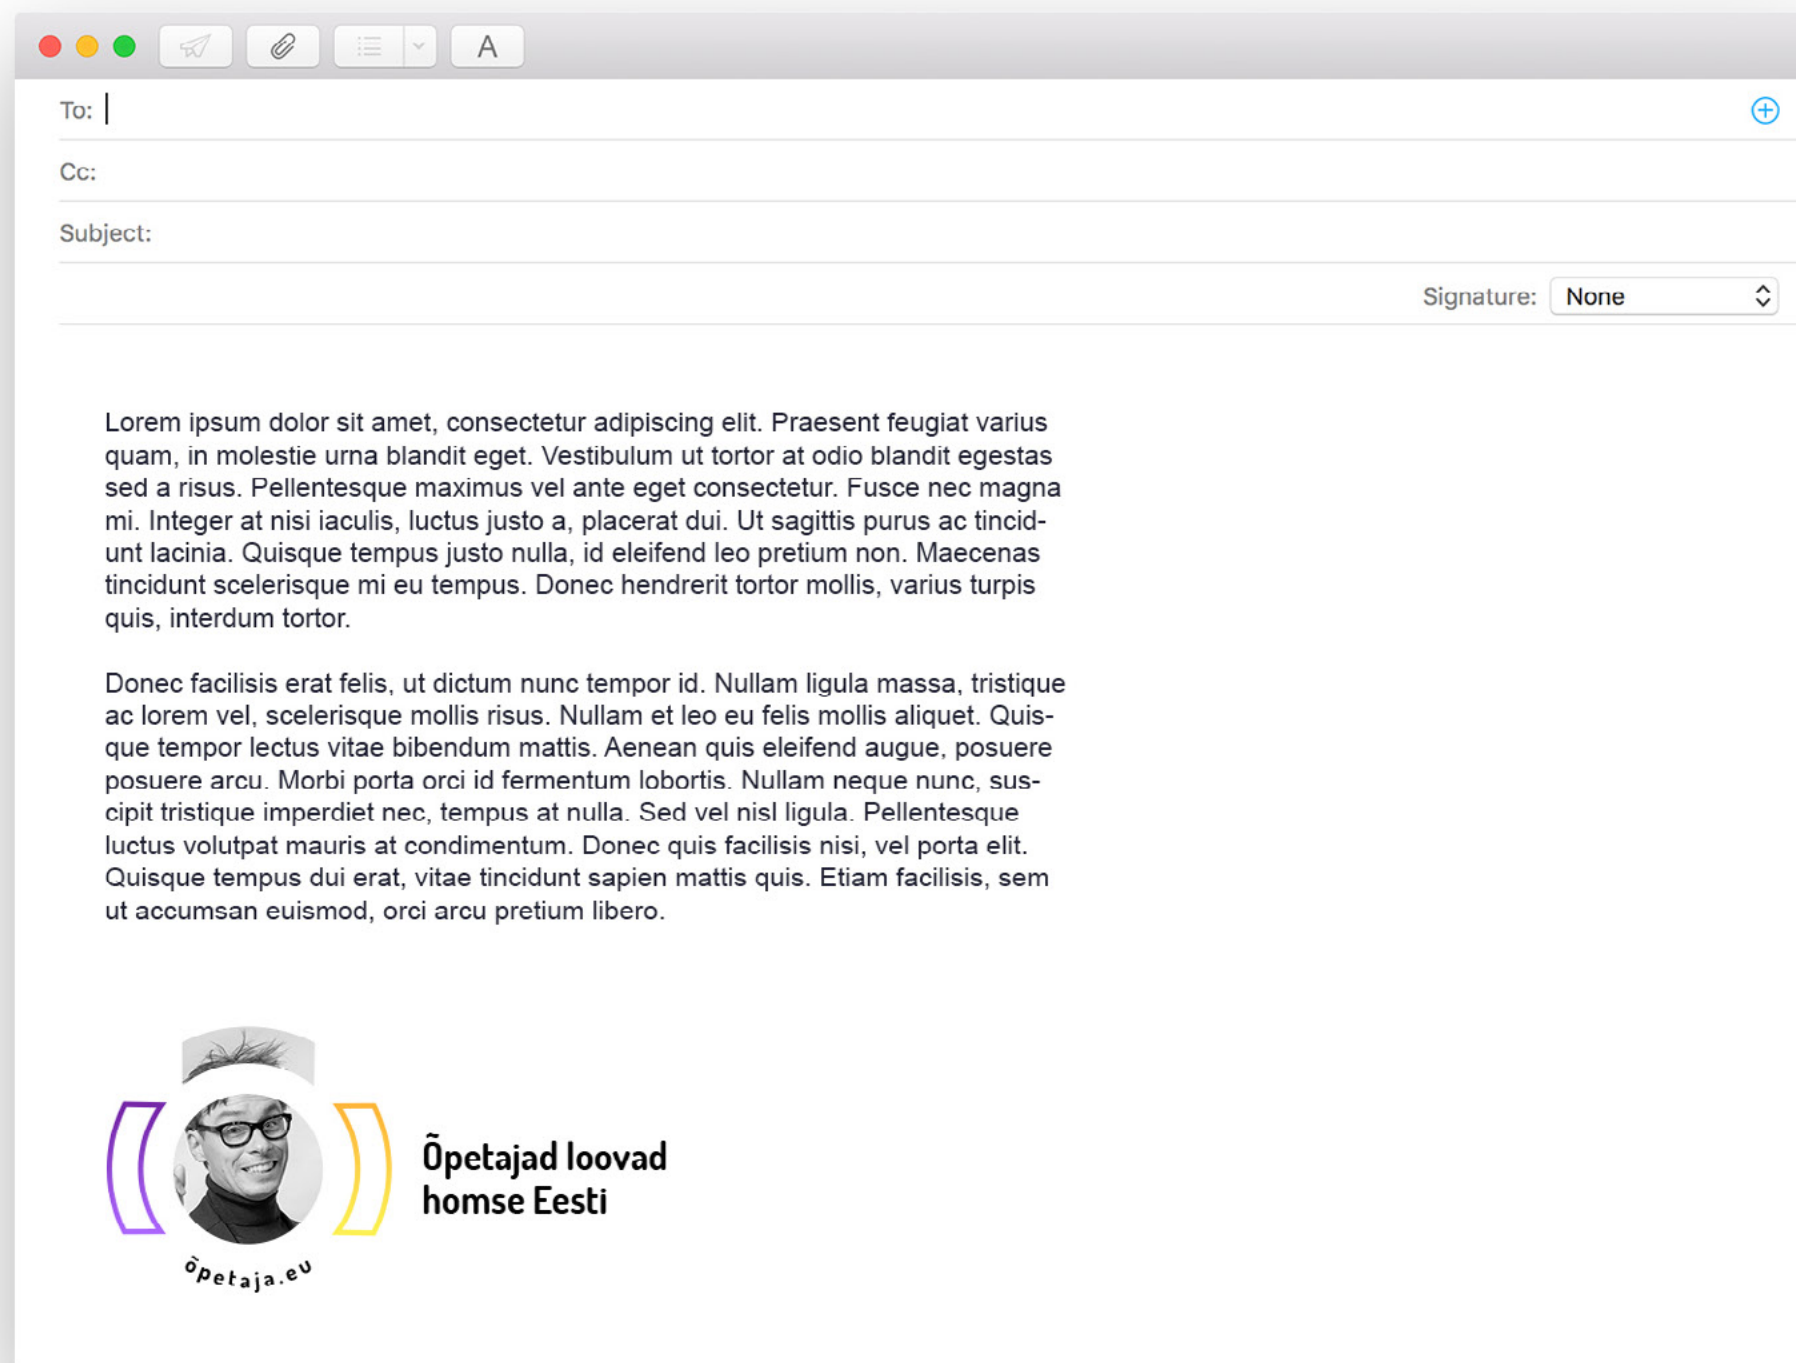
A

To:

Cc:

Subject:

Signature: None

Lorem ipsum dolor sit amet, consectetur adipiscing elit. Praesent feugiat varius quam, in molestie urna blandit eget. Vestibulum ut tortor at odio blandit egestas sed a risus. Pellentesque maximus vel ante eget consectetur. Fusce nec magna mi. Integer at nisi iaculis, luctus justo a, placerat dui. Ut sagittis purus ac tincidunt lacinia. Quisque tempus justo nulla, id eleifend leo pretium non. Maecenas tincidunt scelerisque mi eu tempus. Donec hendrerit tortor mollis, varius turpis quis, interdum tortor.

Donec facilisis erat felis, ut dictum nunc tempor id. Nullam ligula massa, tristique ac lorem vel, scelerisque mollis risus. Nullam et leo eu felis mollis aliquet. Quisque tempor lectus vitae bibendum mattis. Aenean quis eleifend augue, posuere posuere arcu. Morbi porta orci id fermentum lobortis. Nullam neque nunc, suscipit tristique imperdiet nec, tempus at nulla. Sed vel nisl ligula. Pellentesque luctus volutpat mauris at condimentum. Donec quis facilisis nisi, vel porta elit. Quisque tempus dui erat, vitae tincidunt sapien mattis quis. Etiam facilisis, sem ut accumsan euismod, orci arcu pretium libero.

Õpetajad loovad homse Eesti

õpetaja.eu